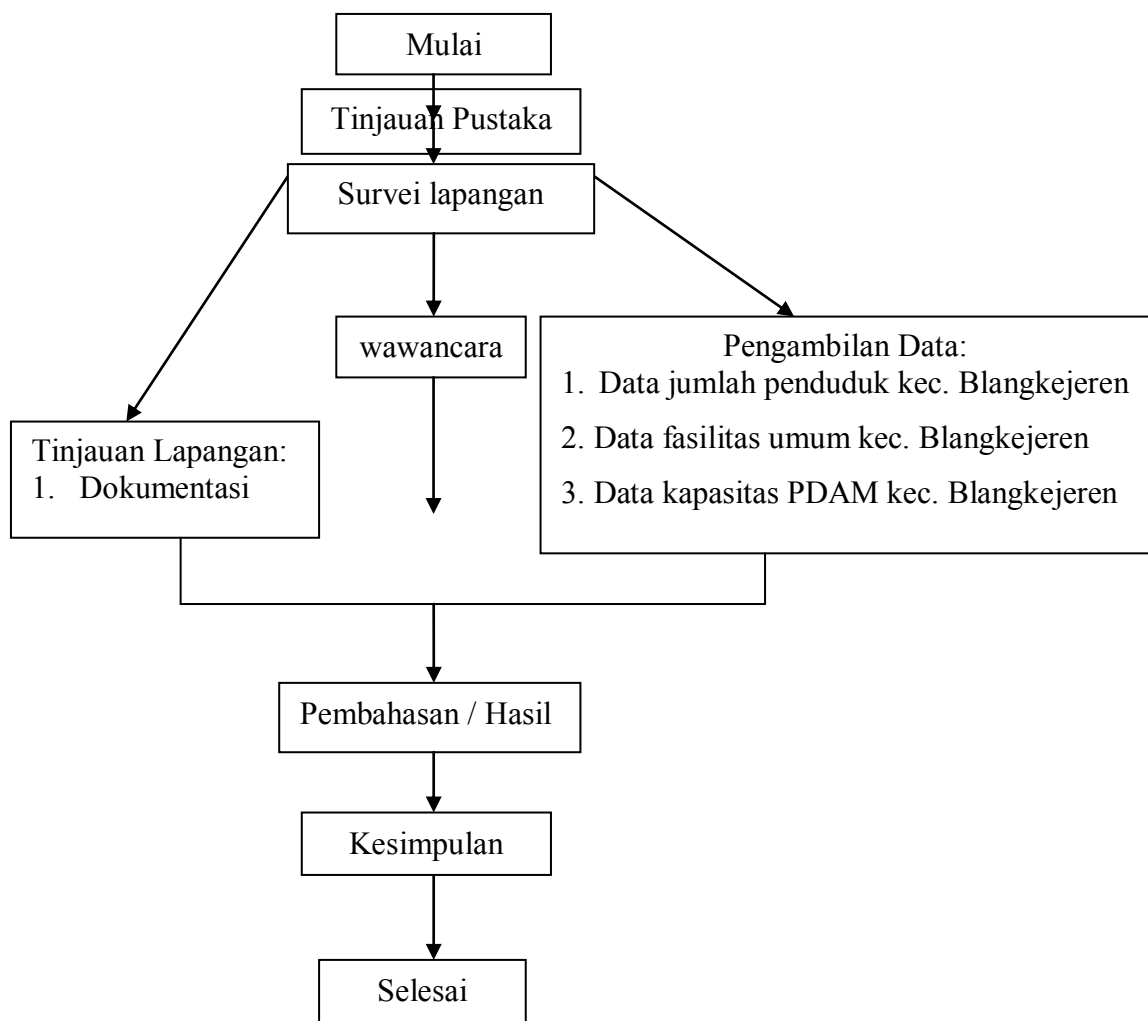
Mulai

Tinjauan Pustaka

Survei lapangan

wawancara

Pengambilan Data:
1. Data jumlah penduduk kec. Blangkejeren
2. Data fasilitas umum kec. Blangkejeren
3. Data kapasitas PDAM kec. Blangkejeren

Tinjauan Lapangan:
1. Dokumentasi

Pembahasan / Hasil

Kesimpulan

Selesai